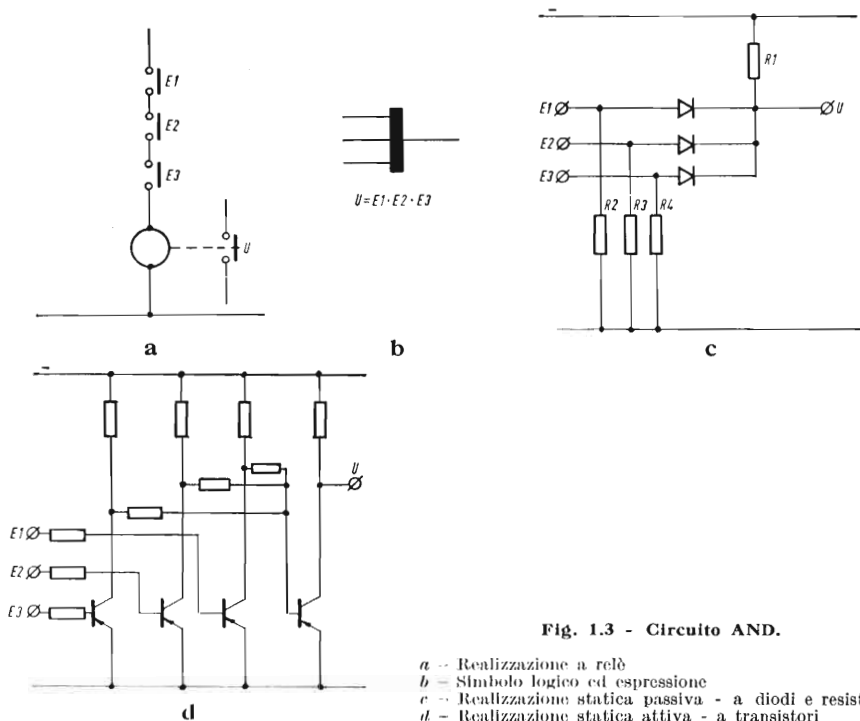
E1
E2
E3
U
a

$U = E1 \cdot E2 \cdot E3$
b

–
R1
E1
U
E2
E3
R2
R3
R4
c

–
U
E1
E2
E3
d

Fig. 1.3 - Circuito AND.

a – Realizzazione a relè
b – Simbolo logico ed espressione
c – Realizzazione statica passiva - a diodi e resist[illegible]
d – Realizzazione statica attiva - a transistori